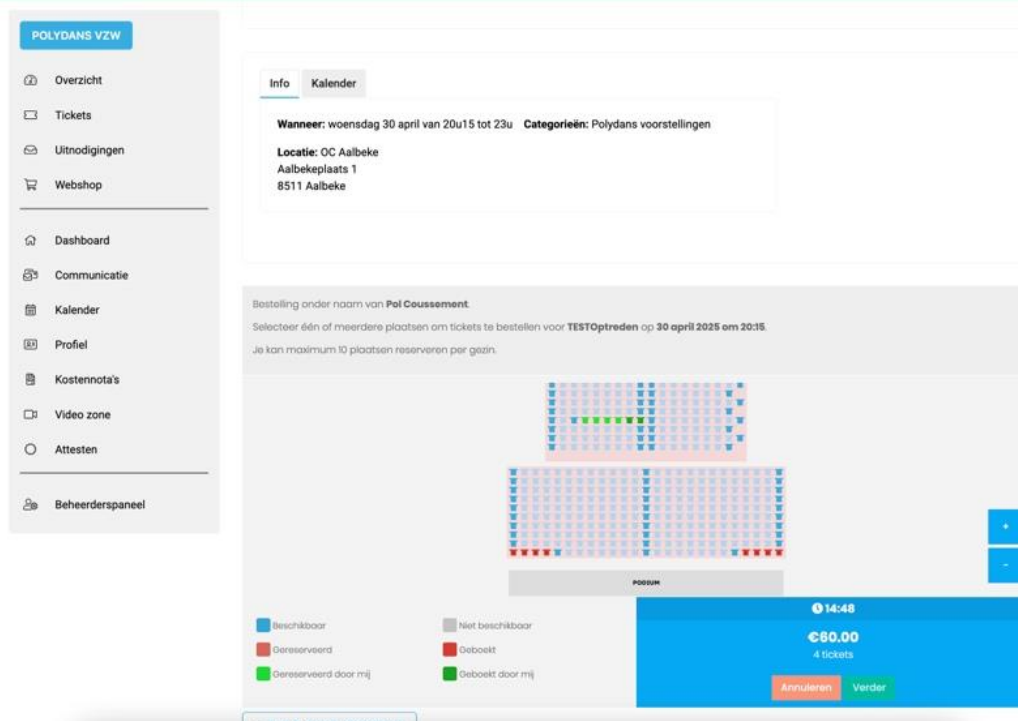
POLYDANS VZW

Overzicht
Tickets
Uitnodigingen
Webshop

Dashboard
Communicatie
Kalender
Profiel
Kostennota's
Video zone
Attesten

Beheerderspaneel

Info Kalender

**Wanneer:** woensdag 30 april van 20u15 tot 23u **Categorieën:** Polydans voorstellingen

**Locatie:** OC Aalbeke
Aalbekeplaats 1
8511 Aalbeke

Bestelling onder naam van **Pol Coussement**.

Selecteer één of meerdere plaatsen om tickets te bestellen voor **TESTOptreden** op **30 april 2025 om 20:15**.

Je kan maximum 10 plaatsen reserveren per gezin.

PODIUM

+
-

Beschikbaar
Niet beschikbaar
Gereserveerd
Geboekt
Gereserveerd door mij
Geboekt door mij

14:48
€60.00
4 tickets
Annuleren
Verder